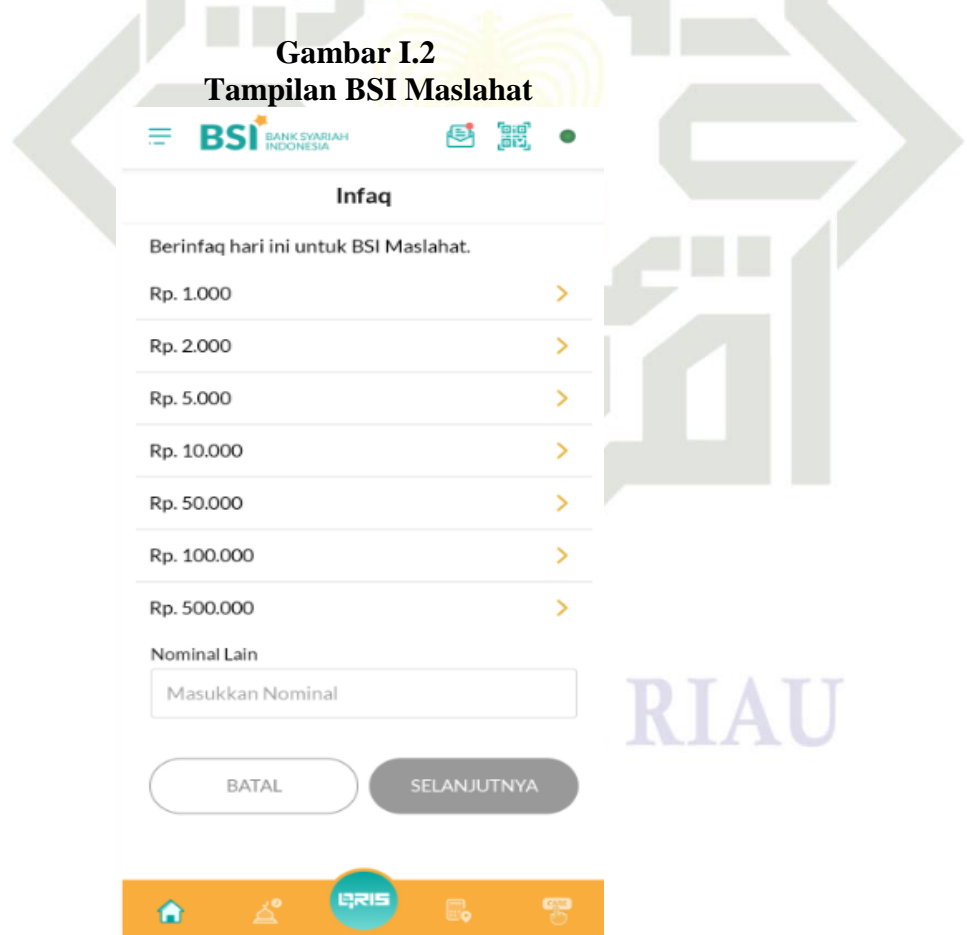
Gambar I.2
Tampilan BSI Maslahat

BSI BANK SYARIAH INDONESIA

Infaq

Berinfaq hari ini untuk BSI Maslahat.

Rp. 1.000

Rp. 2.000

Rp. 5.000

Rp. 10.000

Rp. 50.000

Rp. 100.000

Rp. 500.000

Nominal Lain

Masukkan Nominal

BATAL

SELANJUTNYA

QRIS

RIAU